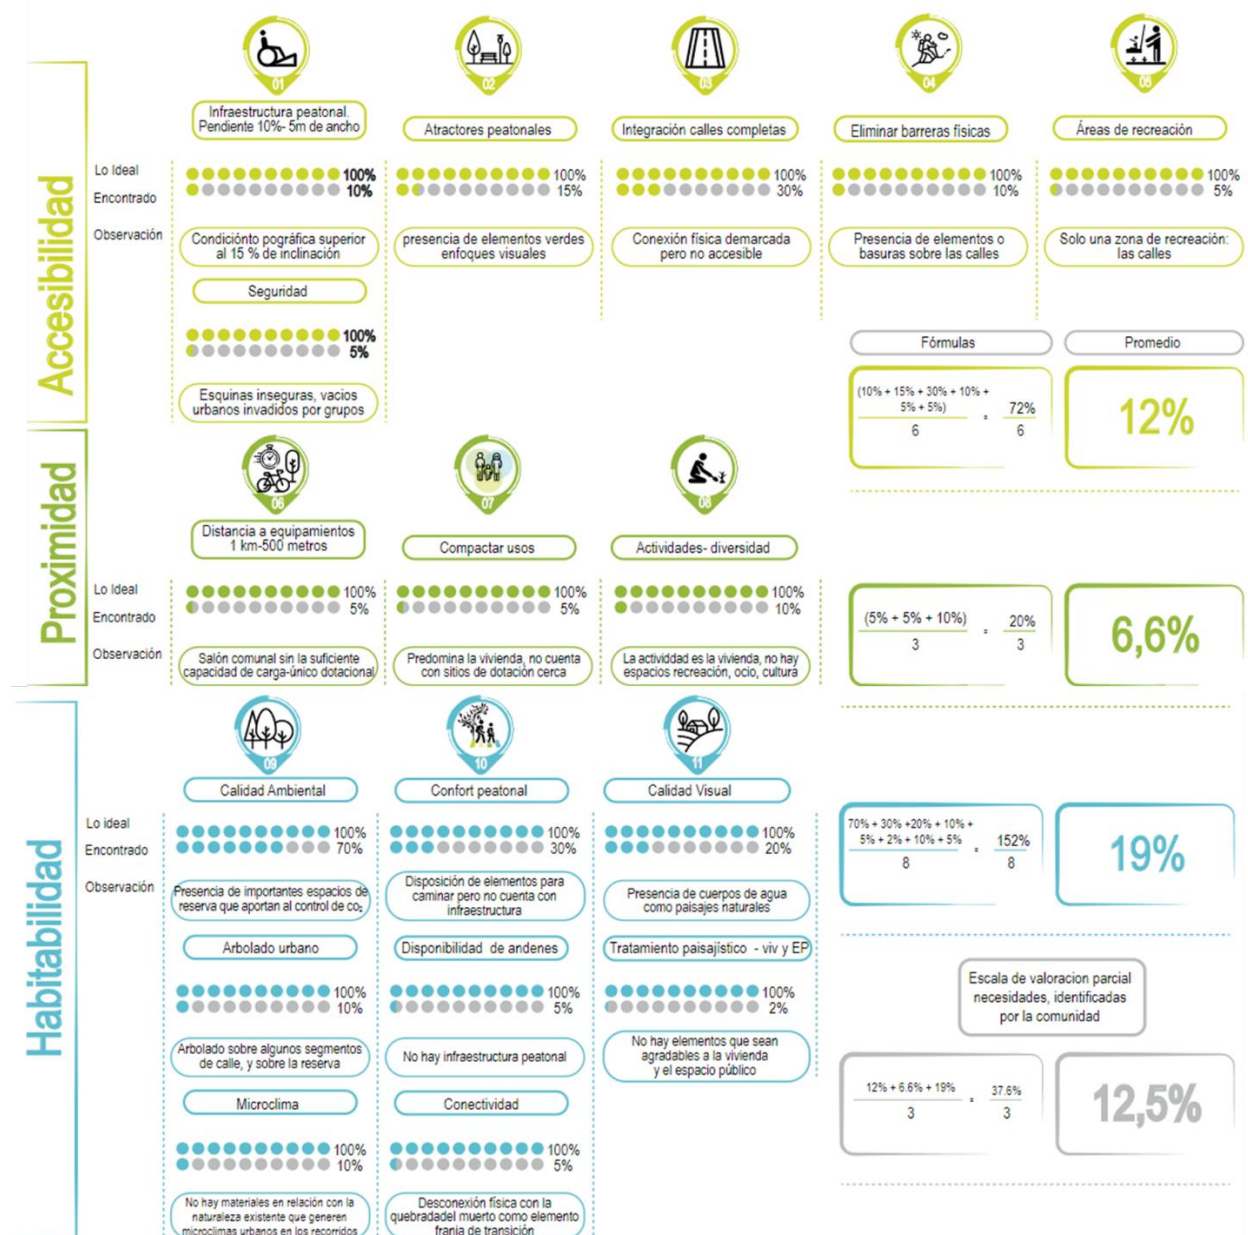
Accesibilidad

01
Infraestructura peatonal. Pendiente 10%- 5m de ancho

02
Atractores peatonales

03
Integración calles completas

04
Eliminar barreras físicas

05
Áreas de recreación

Lo Ideal
Encontrado
Observación

100%
10%
Condiciónto pográfica superior al 15 % de inclinación

100%
15%
presencia de elementos verdes enfoques visuales

100%
30%
Conexión física demarcada pero no accesible

100%
10%
Presencia de elementos o basuras sobre las calles

100%
5%
Solo una zona de recreación: las calles

Seguridad
100%
5%
Esquinas inseguras, vacios urbanos invadidos por grupos

Fórmulas
Promedio

$\frac{(10\% + 15\% + 30\% + 10\% + 5\% + 5\%)}{6} = \frac{72\%}{6}$

12%

Proximidad

06
Distancia a equipamientos 1 km-500 metros

07
Compactar usos

08
Actividades- diversidad

Lo Ideal
Encontrado
Observación

100%
5%
Salón comunal sin la suficiente capacidad de carga-único dotacional

100%
5%
Predomina la vivienda, no cuenta con sitios de dotación cerca

100%
10%
La actividad es la vivienda, no hay espacios recreación, ocio, cultura

$\frac{(5\% + 5\% + 10\%)}{3} = \frac{20\%}{3}$

6,6%

Habitabilidad

09
Calidad Ambiental

10
Confort peatonal

11
Calidad Visual

Lo ideal
Encontrado
Observación

100%
70%
Presencia de importantes espacios de reserva que aportan al control de $co_2$

100%
30%
Disposición de elementos para caminar pero no cuenta con infraestructura

100%
20%
Presencia de cuerpos de agua como paisajes naturales

Arbolado urbano
100%
10%
Arbolado sobre algunos segmentos de calle, y sobre la reserva

Disponibilidad de andenes
100%
5%
No hay infraestructura peatonal

Tratamiento paisajístico - viv y EP
100%
2%
No hay elementos que sean agradables a la vivienda y el espacio público

Microclima
100%
10%
No hay materiales en relación con la naturaleza existente que generen microclimas urbanos en los recorridos

Conectividad
100%
5%
Desconexión física con la quebradadel muerto como elemento franja de transición

$\frac{70\% + 30\% + 20\% + 10\% + 5\% + 2\% + 10\% + 5\%}{8} = \frac{152\%}{8}$

19%

Escala de valoracion parcial necesidades, identificadas por la comunidad

$\frac{12\% + 6.6\% + 19\%}{3} = \frac{37.6\%}{3}$

12,5%